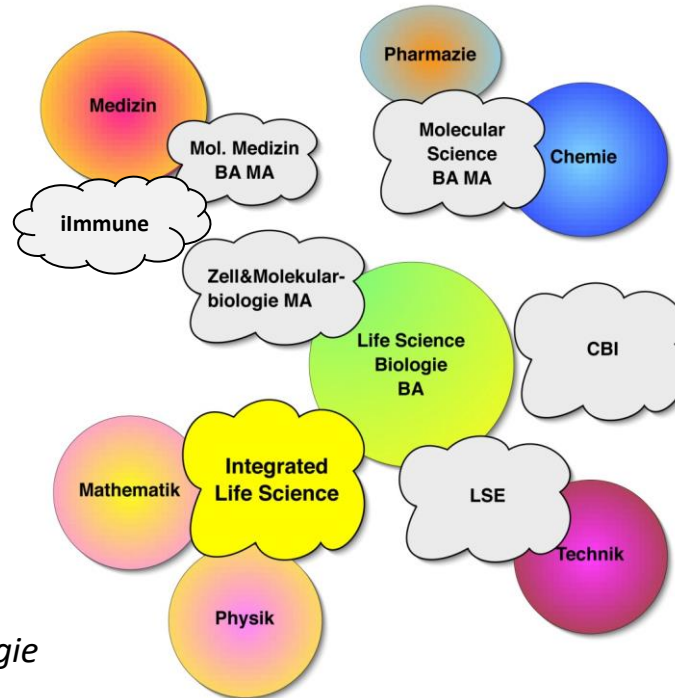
Pharmazie

Medizin

Mol. Medizin BA MA

Molecular Science BA MA

Chemie

iImmune

Zell&Molekularbiologie MA

Life Science Biologie BA

CBI

Mathematik

Integrated Life Science

LSE

Technik

Physik

gie